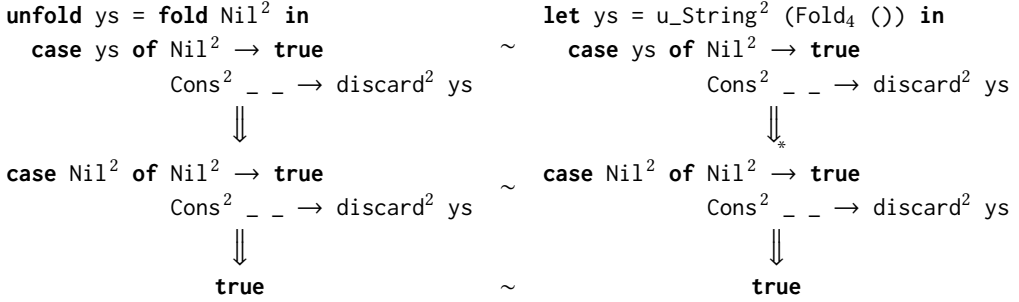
unfold ys = fold Nil$^2$ in
case ys of Nil$^2$ $\rightarrow$ true
Cons$^2$ _ _ $\rightarrow$ discard$^2$ ys
$\Downarrow$

~

let ys = u_String$^2$ (Fold$_4$ ()) in
case ys of Nil$^2$ $\rightarrow$ true
Cons$^2$ _ _ $\rightarrow$ discard$^2$ ys
$\Downarrow_*$

case Nil$^2$ of Nil$^2$ $\rightarrow$ true
Cons$^2$ _ _ $\rightarrow$ discard$^2$ ys
$\Downarrow$

~

case Nil$^2$ of Nil$^2$ $\rightarrow$ true
Cons$^2$ _ _ $\rightarrow$ discard$^2$ ys
$\Downarrow$

true ~ true